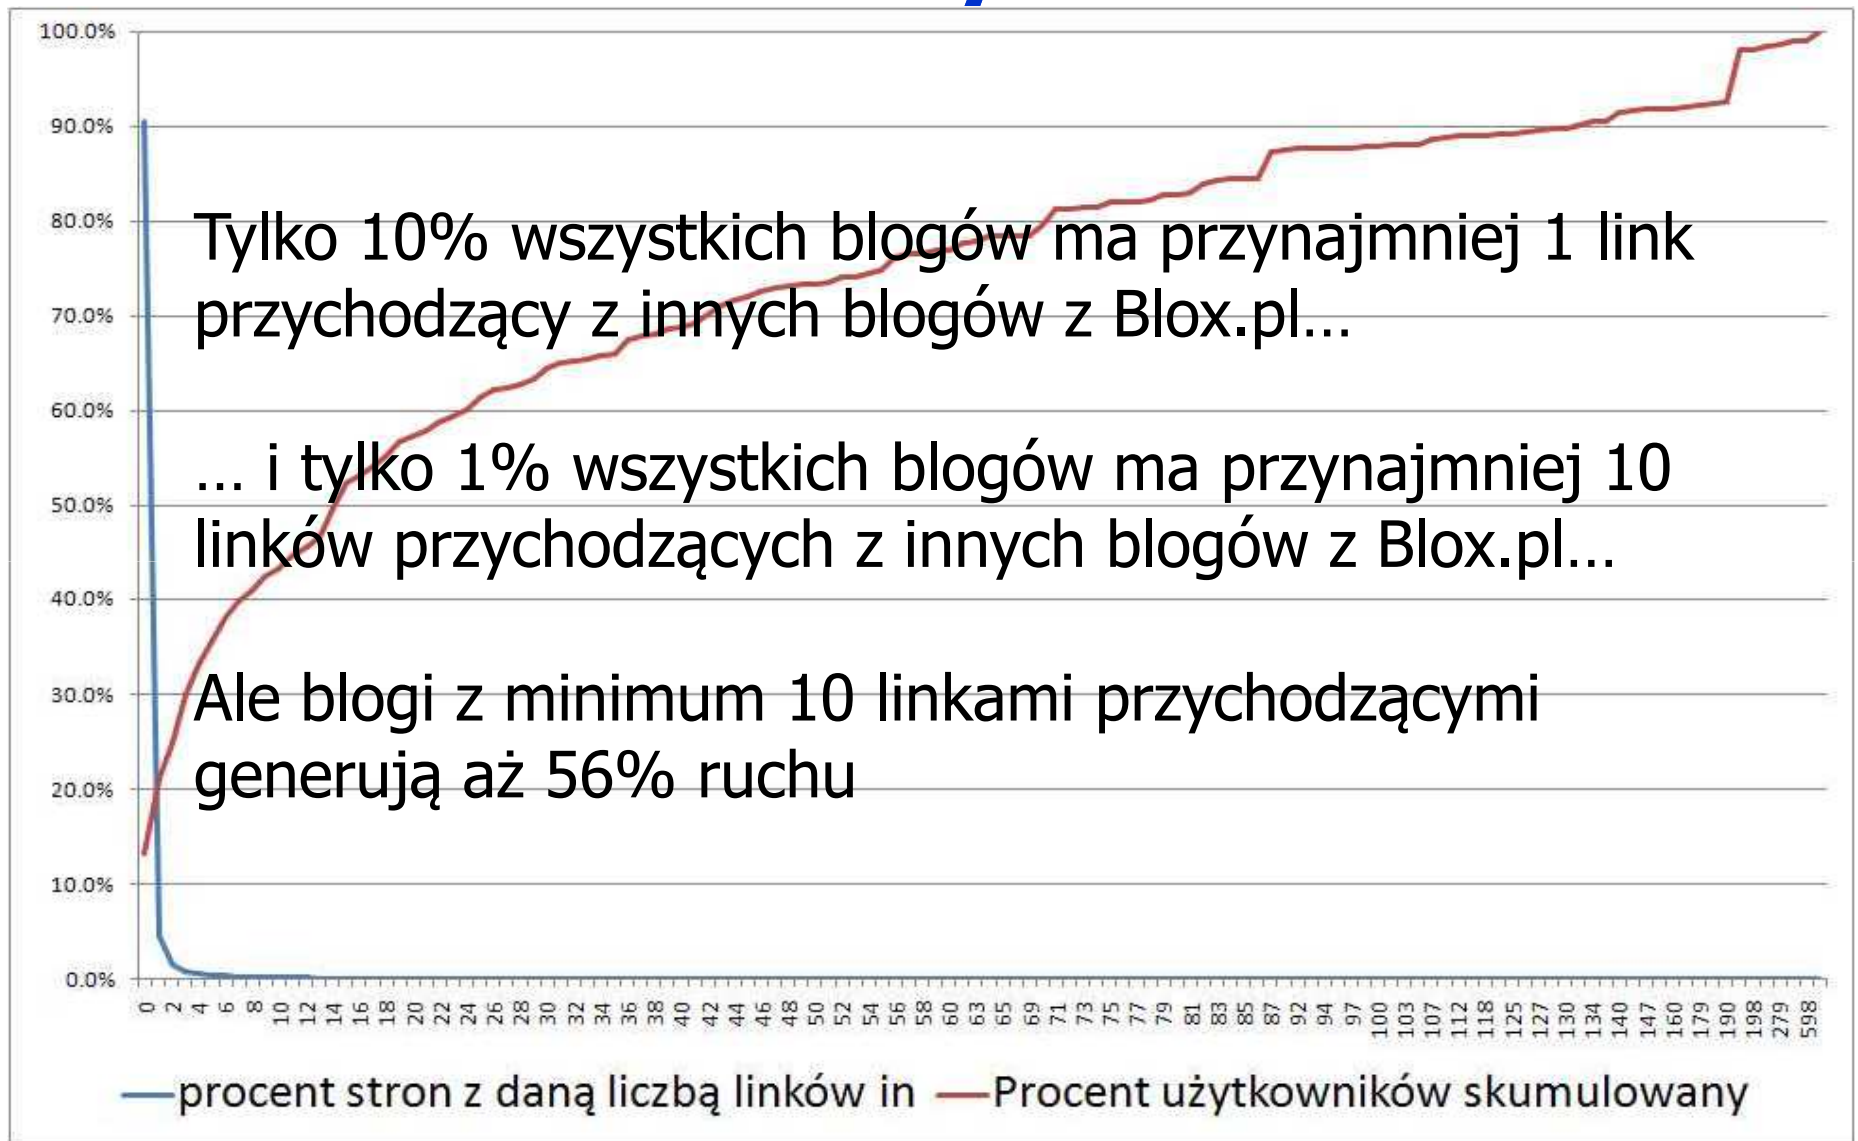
100.0%
90.0%
80.0%
70.0%
60.0%
50.0%
40.0%
30.0%
20.0%
10.0%
0.0%

Tylko 10% wszystkich blogów ma przynajmniej 1 link przychodzący z innych blogów z Blox.pl…

… i tylko 1% wszystkich blogów ma przynajmniej 10 linków przychodzących z innych blogów z Blox.pl…

Ale blogi z minimum 10 linkami przychodzącymi generują aż 56% ruchu

0 2 4 6 8 10 12 14 16 18 20 22 24 26 28 30 32 34 36 38 40 42 44 46 48 50 52 54 56 58 60 63 65 69 71 73 75 77 79 81 83 85 87 92 94 97 100 103 107 112 118 125 127 130 134 140 147 160 179 190 198 279 598

procent stron z daną liczbą linków in    Procent użytkowników skumulowany